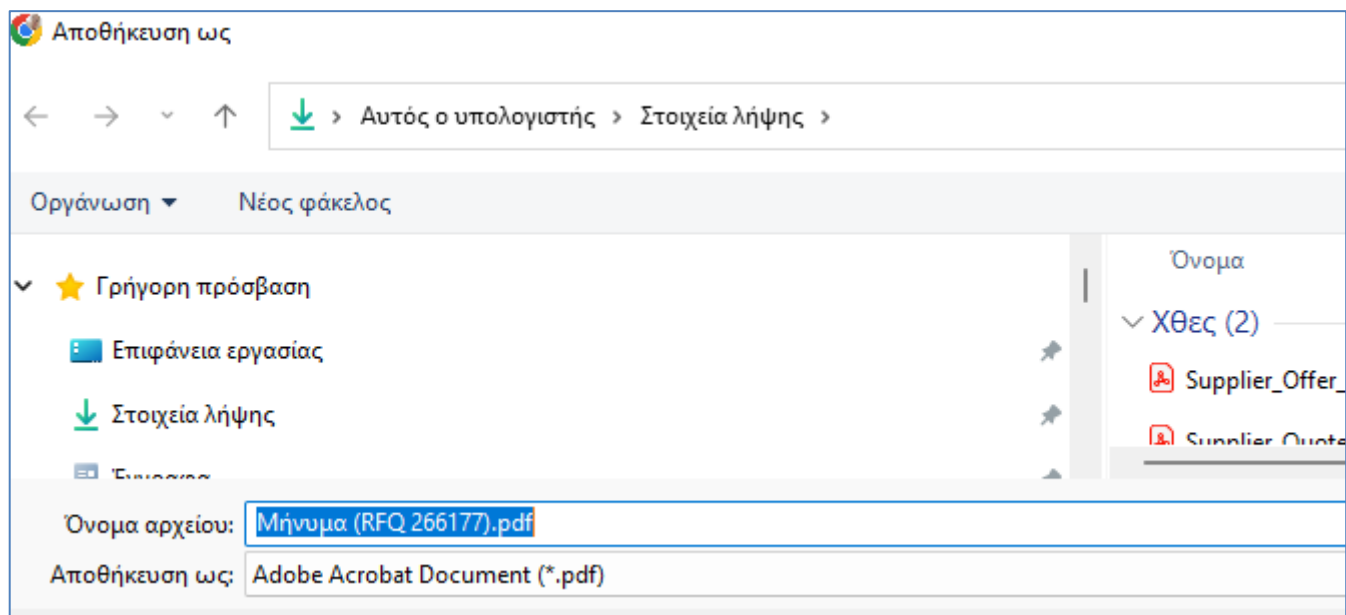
Αποθήκευση ως

Αυτός ο υπολογιστής > Στοιχεία λήψης >

Οργάνωση ▾ Νέος φάκελος

Γρήγορη πρόσβαση

Επιφάνεια εργασίας

Στοιχεία λήψης

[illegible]

Όνομα

Χθες (2)

Supplier_Offer_

Supplier_Quote

Όνομα αρχείου: Μήνυμα (RFQ 266177).pdf

Αποθήκευση ως: Adobe Acrobat Document (*.pdf)